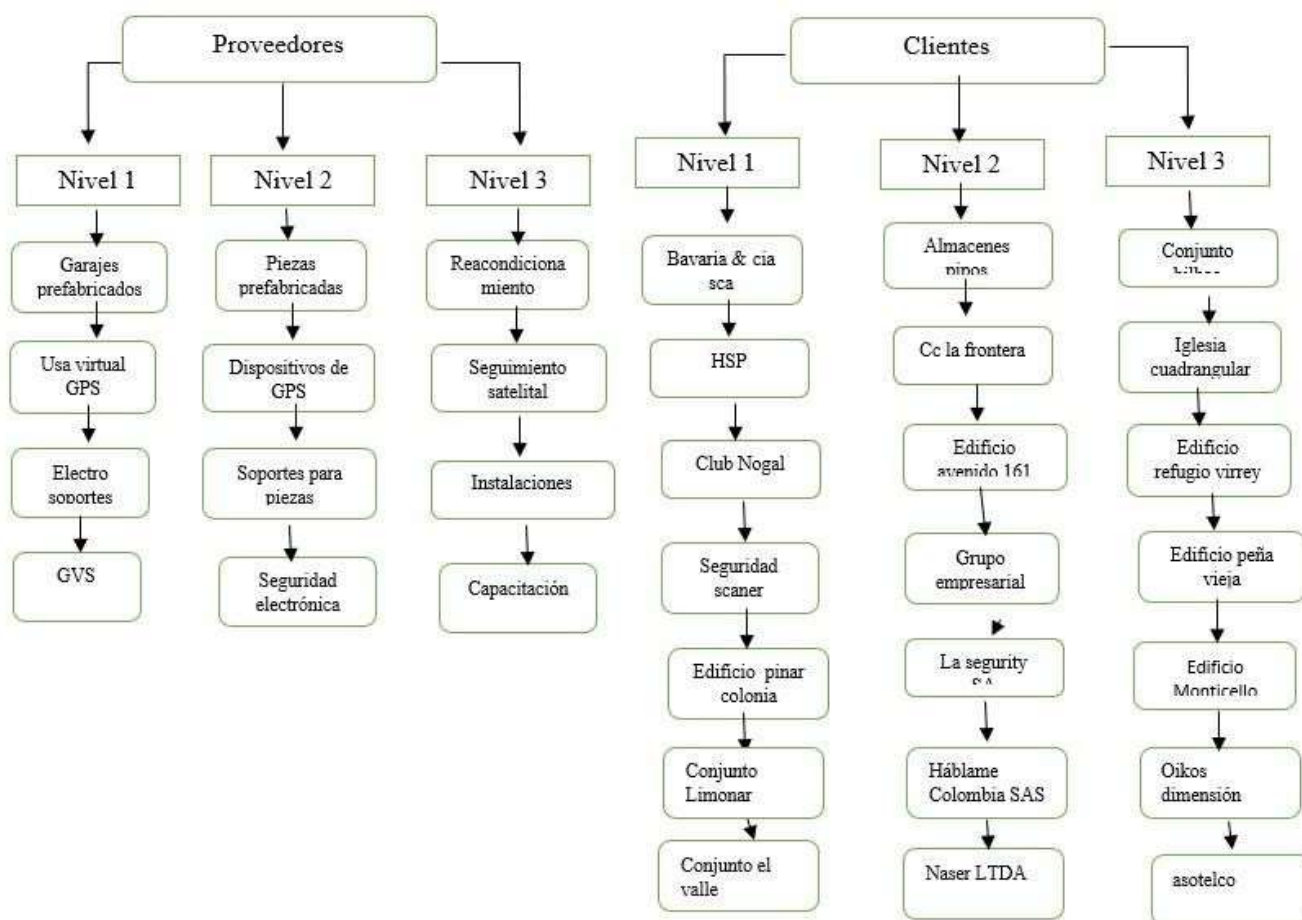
Proveedores

Nivel 1

Garajes prefabricados

Usa virtual GPS

Electro soportes

GVS

Nivel 2

Piezas prefabricadas

Dispositivos de GPS

Soportes para piezas

Seguridad electrónica

Nivel 3

Reacondicionamiento

Seguimiento satelital

Instalaciones

Capacitación

Clientes

Nivel 1

Bavaria & cia sca

HSP

Club Nogal

Seguridad scaner

Edificio pinar colonia

Conjunto Limonar

Conjunto el valle

Nivel 2

Almacenes pipos

Cc la frontera

Edificio avenido 161

Grupo empresarial

La segurity SA

Háblame Colombia SAS

Naser LTDA

Nivel 3

Conjunto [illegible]

Iglesia cuadrangular

Edificio refugio virrey

Edificio peña vieja

Edificio Monticello

Oikos dimensión

asotelco